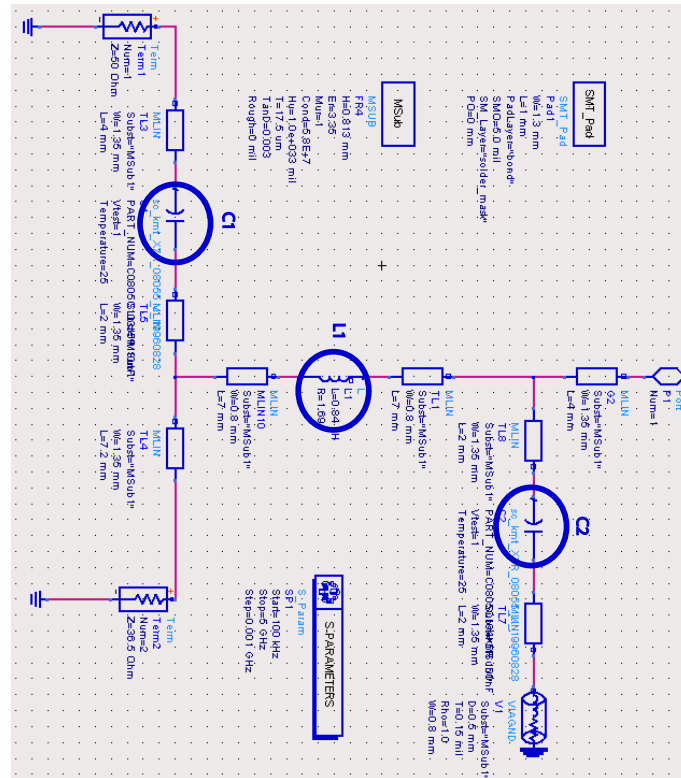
Term
Term1
Num=1
Z=50 Ohm

MLIN
TL3
Subst="MSub1"
W=1.35 mm
L=4 mm

C1
sc_kmt_X7_0805
PART_NUM=C0805
Vtest=1
Temperature=25

MLIN
TL5
Subst="MSub1"
W=1.35 mm
L=2 mm

MSub

MSUB
FR4
H=0.813 mm
Er=3.35
Mur=1
Cond=5.8E+7
Hu=1.0e+033 mil
T=17.5 um
TanD=0.003
Rough=0 mil

SMT_Pad
SMT_Pad
Pad1
W=1.3 mm
L=1 mm
PadLayer="bond"
SMO=5.0 mil
SM_Layer="solder_mask"
PO=0 mm

L1
L
L1
L=0.84 nH
R=1.69

MLIN
TL10
Subst="MSub1"
W=0.8 mm
L=7 mm

MLIN
TL1
Subst="MSub1"
W=0.8 mm
L=7 mm

MLIN
TL4
Subst="MSub1"
W=1.35 mm
L=7.2 mm

Term
Term2
Num=2
Z=36.5 Ohm

S-PARAMETERS

S_Param
SP1
Start=100 kHz
Stop=5 GHz
Step=0.001 GHz

MLIN
TL8
Subst="MSub1"
W=1.35 mm
L=2 mm

C2
sc_kmt_X7R_0805
PART_NUM=C0805
Vtest=1
Temperature=25

MLIN
TL7
Subst="MSub1"
W=1.35 mm
L=2 mm

VIAGND
V1
Subst="MSub1"
D=0.5 mm
T=0.15 mil
Rho=1.0
W=0.8 mm

MLIN
TL2
Subst="MSub1"
W=1.35 mm
L=4 mm

Port
P1
Num=1